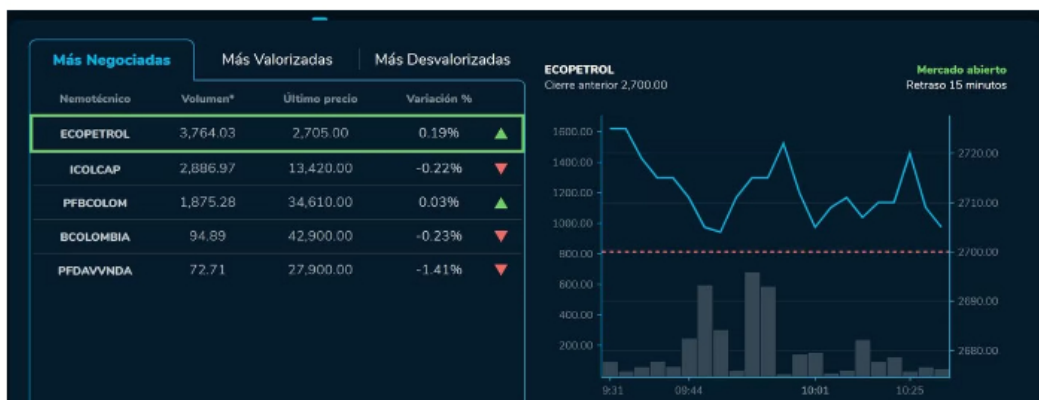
Más Negociadas | Más Valorizadas | Más Desvalorizadas

| Nemotécnico | Volumen* | Último precio | Variación % |
|---|---|---|---|
| ECOPETROL | 3,764.03 | 2,705.00 | 0.19% |
| ICOLCAP | 2,886.97 | 13,420.00 | -0.22% |
| PFBCOLOM | 1,875.28 | 34,610.00 | 0.03% |
| BCOLOMBIA | 94.89 | 42,900.00 | -0.23% |
| PFDAVVNDA | 72.71 | 27,900.00 | -1.41% |

ECOPETROL
Cierre anterior 2,700.00

Mercado abierto
Retraso 15 minutos

1600.00
1400.00
1200.00
1000.00
800.00
600.00
400.00
200.00

2720.00
2710.00
2700.00
2690.00
2680.00

9:31
09:44
10:01
10:25